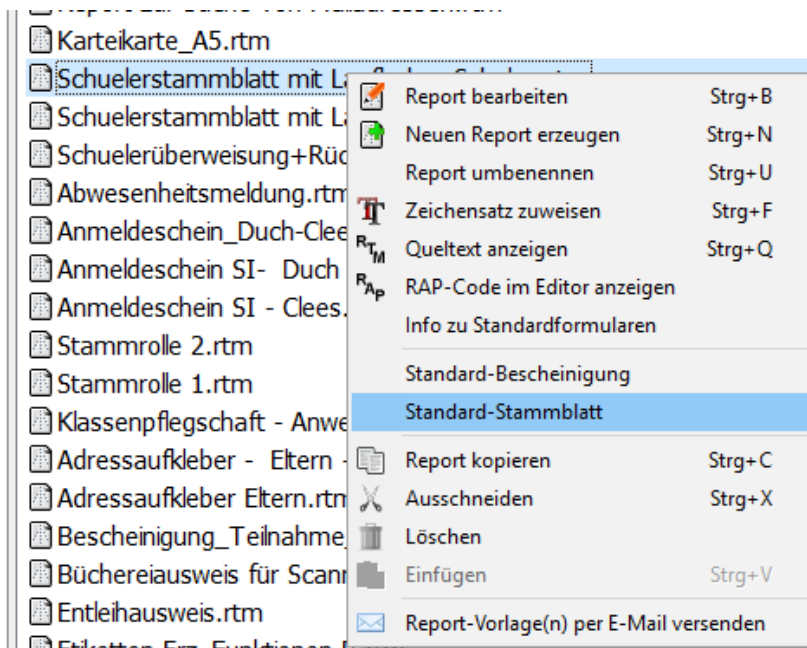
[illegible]
Karteikarte_A5.rtm
Schuelerstammblatt mit La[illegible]
Schuelerstammblatt mit L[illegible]
Schuelerüberweisung+Rüc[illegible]
Abwesenheitsmeldung.rtm
Anmeldeschein_Duch-Clee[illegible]
Anmeldeschein SI- Duch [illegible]
Anmeldeschein SI - Clees.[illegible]
Stammrolle 2.rtm
Stammrolle 1.rtm
Klassenpflegschaft - Anwe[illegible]
Adressaufkleber - Eltern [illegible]
Adressaufkleber Eltern.rtm
Bescheinigung_Teilnahme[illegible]
Büchereiausweis für Scanr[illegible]
Entleihausweis.rtm
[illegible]

Report bearbeiten Strg+B
Neuen Report erzeugen Strg+N
Report umbenennen Strg+U
Zeichensatz zuweisen Strg+F
Queltext anzeigen Strg+Q
RAP-Code im Editor anzeigen
Info zu Standardformularen
Standard-Bescheinigung
Standard-Stammblatt
Report kopieren Strg+C
Ausschneiden Strg+X
Löschen
Einfügen Strg+V
Report-Vorlage(n) per E-Mail versenden